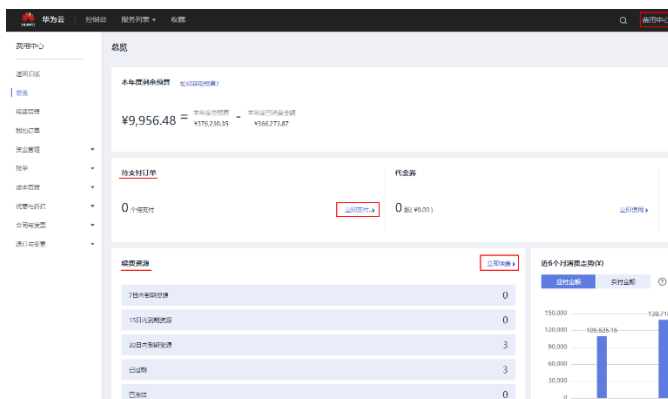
HUAWEI 华为云 | 控制台 服务列表 ▾ 收藏 费用中心

费用中心

返回旧版
总览
续费管理
我的订单
资金管理 ▾
账单 ▾
成本管理 ▾
优惠与折扣 ▾
合同与发票 ▾
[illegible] ▾

总览

本年度剩余预算 如何获取预算?

¥9,956.48 = 本年度总预算 ¥376,230.35 - 本年度已消费金额 ¥366,273.87

待支付订单
0 个待支付 立即支付 ▸

代金券
0 张(¥0.00) 立即使用 ▸

续费资源 立即续费 ▸
7日内到期资源 0
15日内到期资源 0
30日内到期资源 3
已过期 3
已冻结 0

近6个月消费趋势(¥)
应付金额 实付金额
150,000
120,000
90,000
60,000
30,000
0
105,626.16
138,21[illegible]